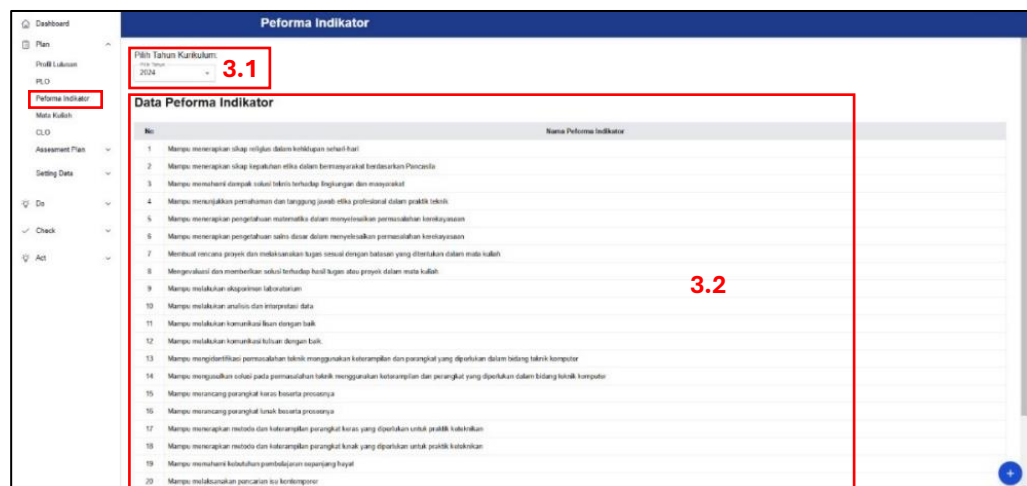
Dashboard
Plan
Profil Lulusan
PLO
Peforma Indikator
Mata Kuliah
CLO
Assesment Plan
Setting Data
Do
Check
Act

Peforma Indikator

Pilih Tahun Kurikulum
Pilih Tahun
2024

3.1

Data Peforma Indikator

| No | Nama Peforma Indikator |
|---|---|
| 1 | Mampu menerapkan sikap religius dalam kehidupan sehari-hari |
| 2 | Mampu menerapkan sikap kepatuhan etika dalam bermasyarakat berdasarkan Pancasila |
| 3 | Mampu memahami dampak solusi teknis terhadap lingkungan dan masyarakat |
| 4 | Mampu menunjukkan pemahaman dan tanggung jawab etika profesional dalam praktik teknik |
| 5 | Mampu menerapkan pengetahuan matematika dalam menyelesaikan permasalahan kerekayasaan |
| 6 | Mampu menerapkan pengetahuan sains dasar dalam menyelesaikan permasalahan kerekayasaan |
| 7 | Membuat rencana proyek dan melaksanakan tugas sesuai dengan batasan yang ditentukan dalam mata kuliah |
| 8 | Mengevaluasi dan memberikan solusi terhadap hasil tugas atau proyek dalam mata kuliah |
| 9 | Mampu melakukan eksperimen laboratorium |
| 10 | Mampu melakukan analisis dan interpretasi data |
| 11 | Mampu melakukan komunikasi lisan dengan baik |
| 12 | Mampu melakukan komunikasi tulisan dengan baik. |
| 13 | Mampu mengidentifikasi permasalahan teknik menggunakan keterampilan dan perangkat yang diperlukan dalam bidang teknik komputer |
| 14 | Mampu mengusulkan solusi pada permasalahan teknik menggunakan keterampilan dan perangkat yang diperlukan dalam bidang teknik komputer |
| 15 | Mampu merancang perangkat keras beserta prosesnya |
| 16 | Mampu merancang perangkat lunak beserta prosesnya |
| 17 | Mampu menerapkan metode dan keterampilan perangkat keras yang diperlukan untuk praktik keteknikan |
| 18 | Mampu menerapkan metode dan keterampilan perangkat lunak yang diperlukan untuk praktik keteknikan |
| 19 | Mampu memahami kebutuhan pembelajaran sepanjang hayat |
| 20 | Mampu melaksanakan pencarian isu kontemporer |

3.2